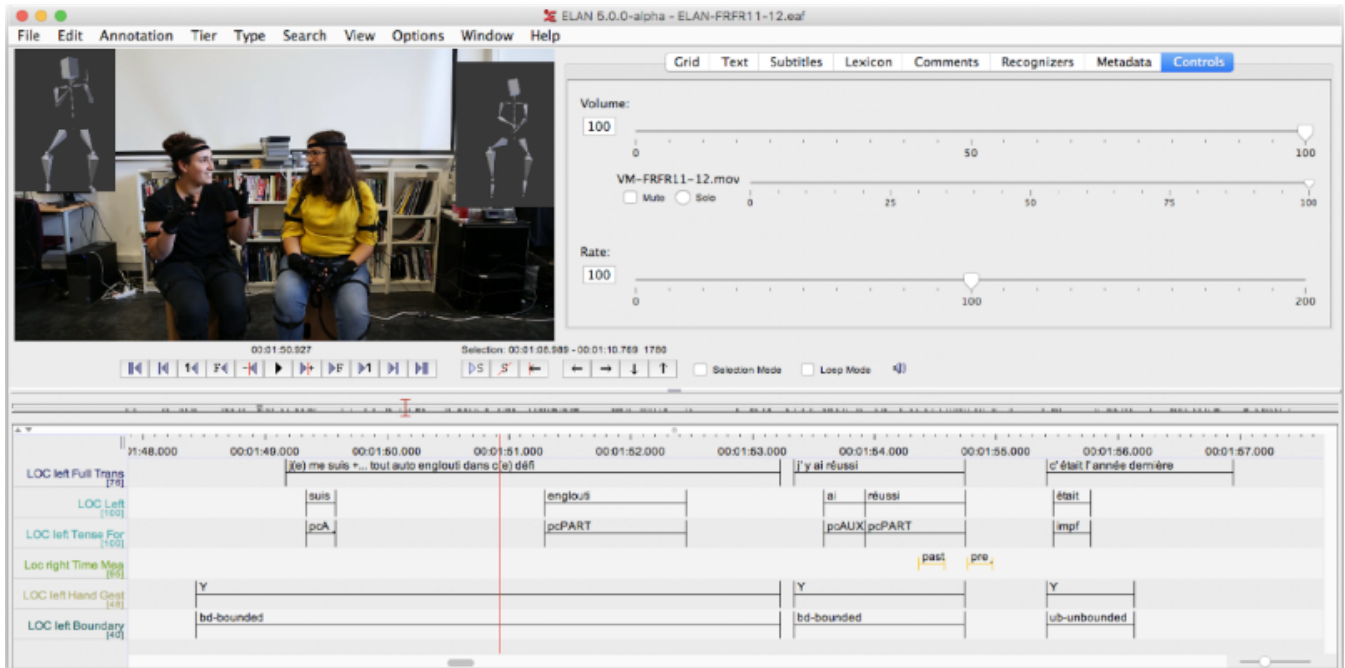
ELAN 5.0.0-alpha - ELAN-FRFR11-12.eaf

File Edit Annotation Tier Type Search View Options Window Help

Grid Text Subtitles Lexicon Comments Recognizers Metadata Controls

Volume:
100
0 50 100
VM-FRFR11-12.mov
Mute Solo 0 25 50 75 100

Rate:
100
0 100 200

00:01:50.927
Selection: 00:01:08.989 - 00:01:10.769 1780
Selection Mode Loop Mode

01:48.000 00:01:49.000 00:01:50.000 00:01:51.000 00:01:52.000 00:01:53.000 00:01:54.000 00:01:55.000 00:01:56.000 00:01:57.000

LOC left Full Trans [76] j(e) me suis +... tout auto englouti dans c(e) défi | j'y ai réussi | c' était l'année dernière
LOC Left [100] suis | englouti | ai | réussi | était
LOC left Tense For [100] pcA | pcPART | pcAUX | pcPART | impf
Loc right Time Mea [65] past | pre
LOC left Hand Gest [48] Y | Y | Y
LOC left Boundary [40] bd-bounded | bd-bounded | ub-unbounded